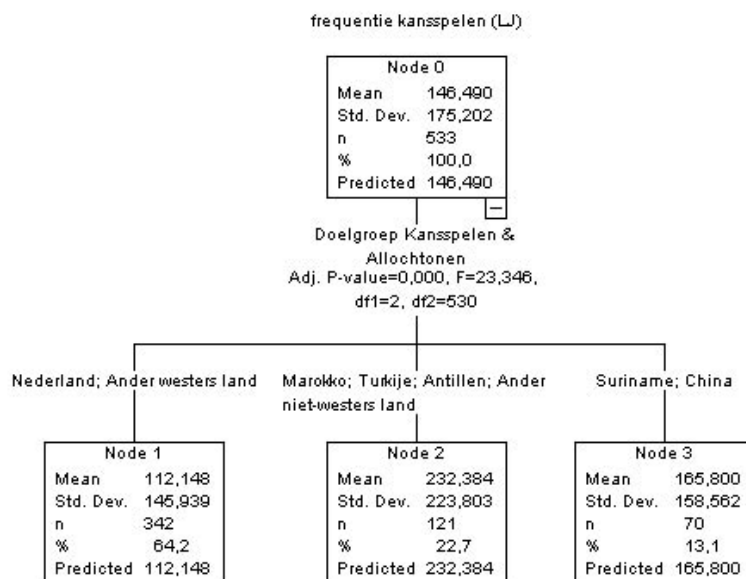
frequentie kansspelen (LJ)

| Node 0 | |
|---|---|
| Mean | 146,490 |
| Std. Dev. | 175,202 |
| n | 533 |
| % | 100,0 |
| Predicted | 146,490 |

Doelgroep Kansspelen & Allochtonen
Adj. P-value=0,000, F=23,346, df1=2, df2=530

Nederland; Ander westers land

| Node 1 | |
|---|---|
| Mean | 112,148 |
| Std. Dev. | 145,939 |
| n | 342 |
| % | 64,2 |
| Predicted | 112,148 |

Marokko; Turkije; Antillen; Ander niet-westers land

| Node 2 | |
|---|---|
| Mean | 232,384 |
| Std. Dev. | 223,803 |
| n | 121 |
| % | 22,7 |
| Predicted | 232,384 |

Suriname; China

| Node 3 | |
|---|---|
| Mean | 165,800 |
| Std. Dev. | 158,562 |
| n | 70 |
| % | 13,1 |
| Predicted | 165,800 |